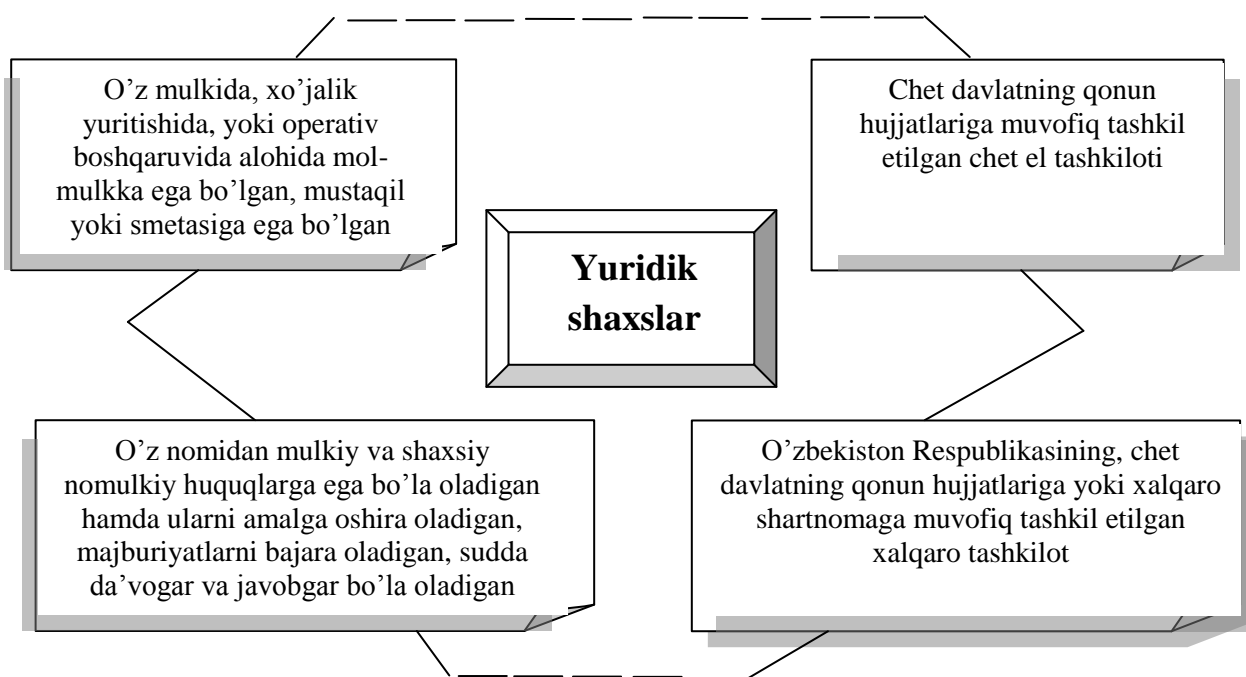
O’z mulkida, xo’jalik yuritishida, yoki operativ boshqaruvida alohida mol-mulkka ega bo’lgan, mustaqil yoki smetasiga ega bo’lgan

Chet davlatning qonun hujjatlariga muvofiq tashkil etilgan chet el tashkiloti

Yuridik shaxslar

O’z nomidan mulkiy va shaxsiy nomulkiy huquqlarga ega bo’la oladigan hamda ularni amalga oshira oladigan, majburiyatlarni bajara oladigan, sudda da’vogar va javobgar bo’la oladigan

O’zbekiston Respublikasining, chet davlatning qonun hujjatlariga yoki xalqaro shartnomaga muvofiq tashkil etilgan xalqaro tashkilot